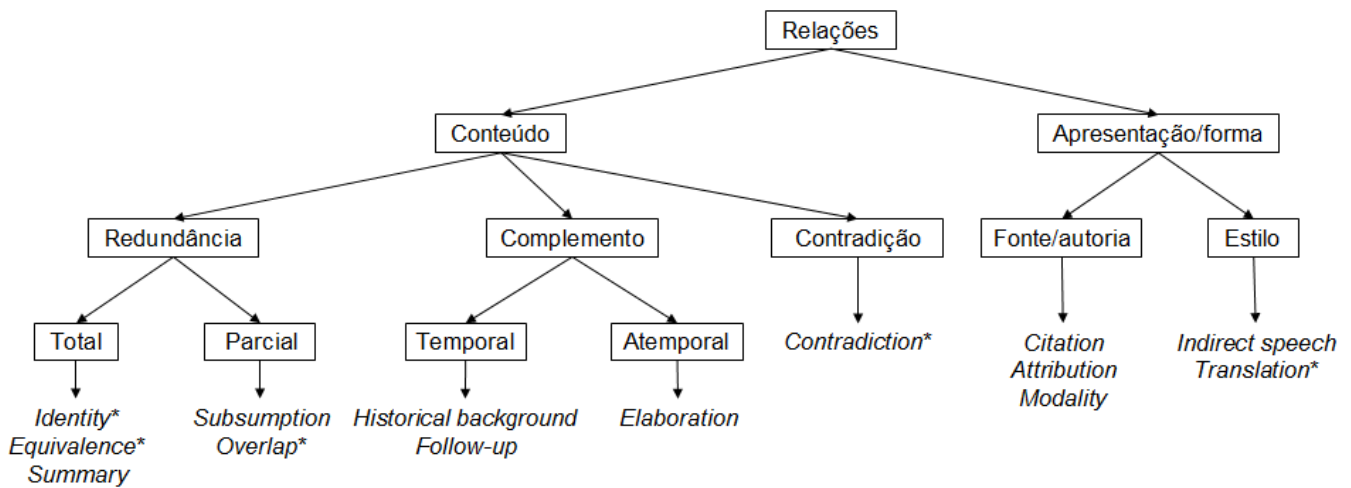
Relações

Conteúdo

Apresentação/forma

Redundância

Complemento

Contradição

Fonte/autoria

Estilo

Total

Parcial

Temporal

Atemporal

Contradiction*

Citation
Attribution
Modality

Indirect speech
Translation*

Identity*
Equivalence*
Summary

Subsumption
Overlap*

Historical background
Follow-up

Elaboration